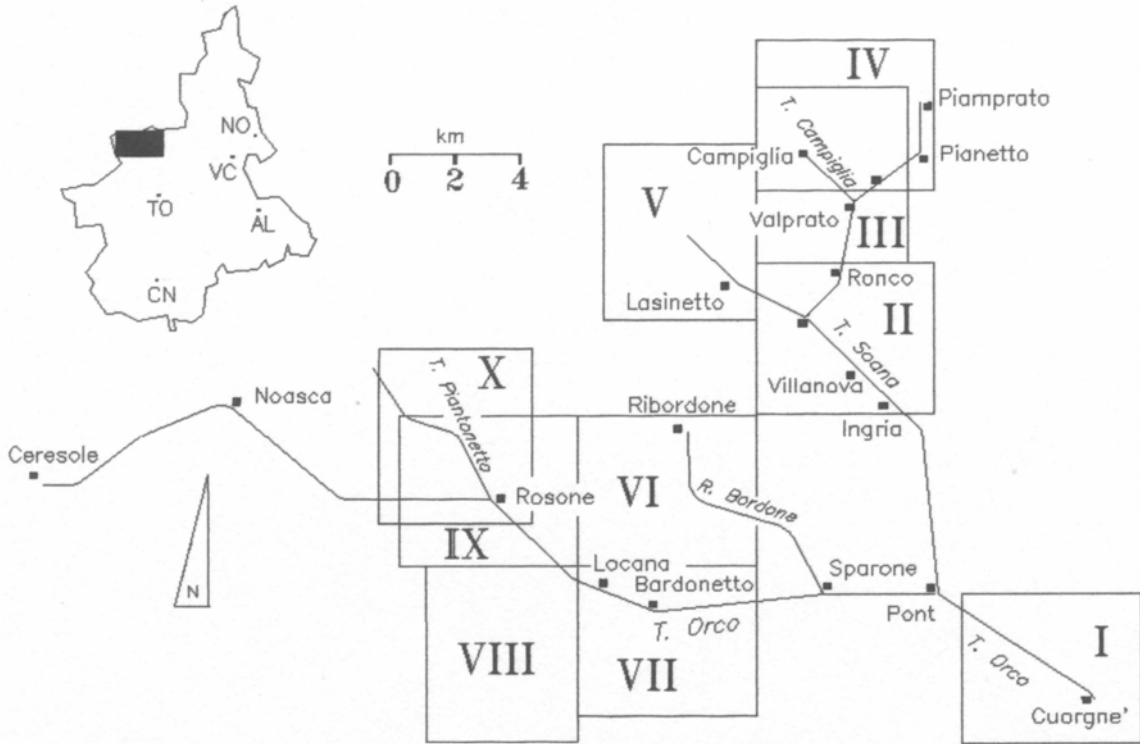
NO
VC
TO
AL
CN

km
0 2 4

IV
Piamprato
T. Campiglia
Campiglia
Pianetto
V
Valprato
III
Ronco
Lasinetto
II
T. Soana
X
T. Piantonetto
Noasca
Villanova
Ribordone
Ingria
Ceresole
Rosone
VI
R. Bordone
IX
N
Locana
Sparone
Bardonetto
Pont
T. Orco
I
VIII
VII
T. Orco
Cuorgne'